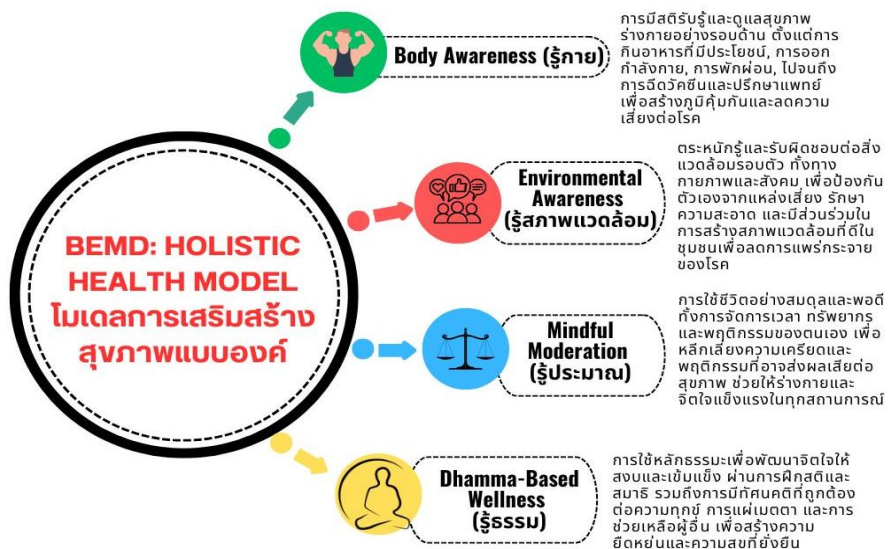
BEMD: HOLISTIC HEALTH MODEL โมเดลการเสริมสร้างสุขภาพแบบองค์

Body Awareness (รู้กาย)

การมีสติรับรู้และดูแลสุขภาพร่างกายอย่างรอบด้าน ตั้งแต่การกินอาหารที่มีประโยชน์, การออกกำลังกาย, การพักผ่อน, ไปจนถึงการฉีดวัคซีนและปรึกษาแพทย์ เพื่อสร้างภูมิคุ้มกันและลดความเสี่ยงต่อโรค

Environmental Awareness (รู้สภาพแวดล้อม)

ตระหนักรู้และรับผิดชอบต่อสิ่งแวดล้อมรอบตัว ทั้งทางกายภาพและสังคม เพื่อป้องกันตัวเองจากแหล่งเสี่ยง รักษาความสะอาด และมีส่วนร่วมในการสร้างสภาพแวดล้อมที่ดีในชุมชนเพื่อลดการแพร่กระจายของโรค

Mindful Moderation (รู้ประมาณ)

การใช้ชีวิตอย่างสมดุลและพอดี ทั้งการจัดการเวลา ทรัพยากร และพฤติกรรมของตนเอง เพื่อหลีกเลี่ยงความเครียดและพฤติกรรมที่อาจส่งผลเสียต่อสุขภาพ ช่วยให้ร่างกายและจิตใจแข็งแรงในทุกสถานการณ์

Dhamma-Based Wellness (รู้ธรรม)

การใช้หลักธรรมะเพื่อพัฒนาจิตใจให้สงบและเข้มแข็ง ผ่านการฝึกสติและสมาธิ รวมถึงการมีทัศนคติที่ถูกต้องต่อความทุกข์ การแผ่เมตตา และการช่วยเหลือผู้อื่น เพื่อสร้างความยืดหยุ่นและความสุขที่ยั่งยืน